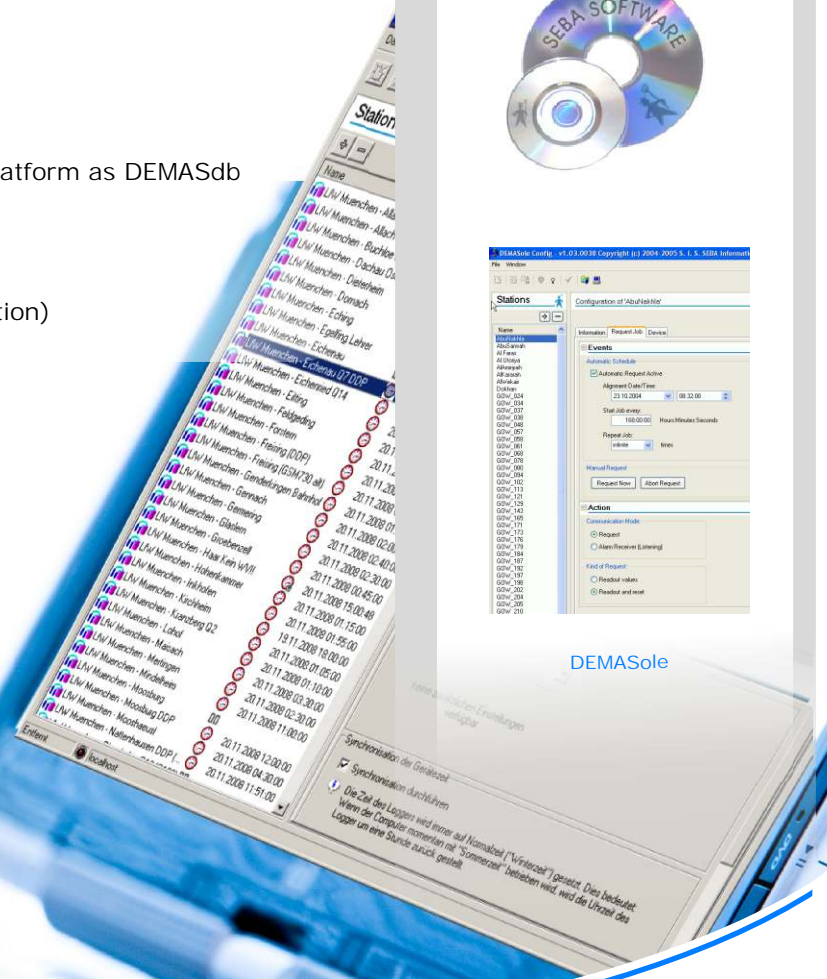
atform as DEMASdb

tion)

SEBA SOFTWARE

DEMASole Config - v1.03.0038 Copyright (c) 2004-2005 S. I. S. SEBA Informati

File Window

Stations

Configuration of 'AbuNakhla'

Information Request Job Device

Events

Automatic Schedule

Automatic Request Active

Alignment Date/Time:

23.10.2004

08:32:00

Start Job every:

168:00:00 Hours:Minutes:Seconds

Repeat Job:

infinite times

Manual Request

Request Now Abort Request

Action

Communication Mode

Request

Alarm Receiver (Listening)

Kind of Request

Readout values

Readout and reset

Name
AbuNakhla
AbuSamah
Al Faras
Al Ufolya
Alkeraiyah
Alfarasah
Alfaiskan
Dokhan
G0W_024
G0W_034
G0W_037
G0W_048
G0W_057
G0W_058
G0W_061
G0W_068
G0W_078
G0W_090
G0W_094
G0W_102
G0W_113
G0W_121
G0W_129
G0W_143
G0W_165
G0W_171
G0W_173
G0W_176
G0W_179
G0W_184
G0W_187
G0W_192
G0W_197
G0W_198
G0W_202
G0W_204
G0W_209
G0W_210

DEMASole

Station

Name

LfW Muenchen - Allach
LfW Muenchen - Allach
LfW Muenchen - Buchloe
LfW Muenchen - Dachau
LfW Muenchen - Dietersheim
LfW Muenchen - Dornach
LfW Muenchen - Eching
LfW Muenchen - Egelfing Lehrer
LfW Muenchen - Eichenau
LfW Muenchen - Eichenau 07 DDP
LfW Muenchen - Eichenried 014
LfW Muenchen - Eitting
LfW Muenchen - Feldgeding
LfW Muenchen - Forstern
LfW Muenchen - Freising (DDP)
LfW Muenchen - Freising (GSM730 alt)
LfW Muenchen - Gendorfingen Bahnhof
LfW Muenchen - Gernach
LfW Muenchen - Germering
LfW Muenchen - Glasten
LfW Muenchen - Groebenzell
LfW Muenchen - Haar Lein WVII
LfW Muenchen - Hohenkammer
LfW Muenchen - Inkhofen
LfW Muenchen - Kirchheim
LfW Muenchen - Kranzberg Q2
LfW Muenchen - Lohof
LfW Muenchen - Maisach
LfW Muenchen - Mertingen
LfW Muenchen - Mindelheim
LfW Muenchen - Moosburg
LfW Muenchen - Moosburg DDP
LfW Muenchen - Moosthenning
LfW Muenchen - Nattenhausen DDP

20.11.2008
20.11.2008
20.11.2008 01
20.11.2008 02:00
20.11.2008 02:40
20.11.2008 00:45:00
20.11.2008 02:30:00
20.11.2008 01:15:00
20.11.2008 15:00:48
20.11.2008 01:55:00
19.11.2008 18:00:00
20.11.2008 01:05:00
20.11.2008 01:10:00
20.11.2008 03:30:00
20.11.2008 02:30:00
20.11.2008 11:00:00
DD
20.11.2008 12:00:00
20.11.2008 04:30:00
20.11.2008 11:51:00

Keine zusätzlichen Einstellungen verfügbar

Entfernt
localhost

Synchronisation der Gerätezeit

Synchronisation durchführen

Die Zeit des Loggers wird immer auf Normalzeit ("Winterzeit") gesetzt. Dies bedeutet: Wenn der Computer momentan mit "Sommerzeit" betrieben wird, wird die Uhrzeit des Logger um eine Stunde zurück gestellt.